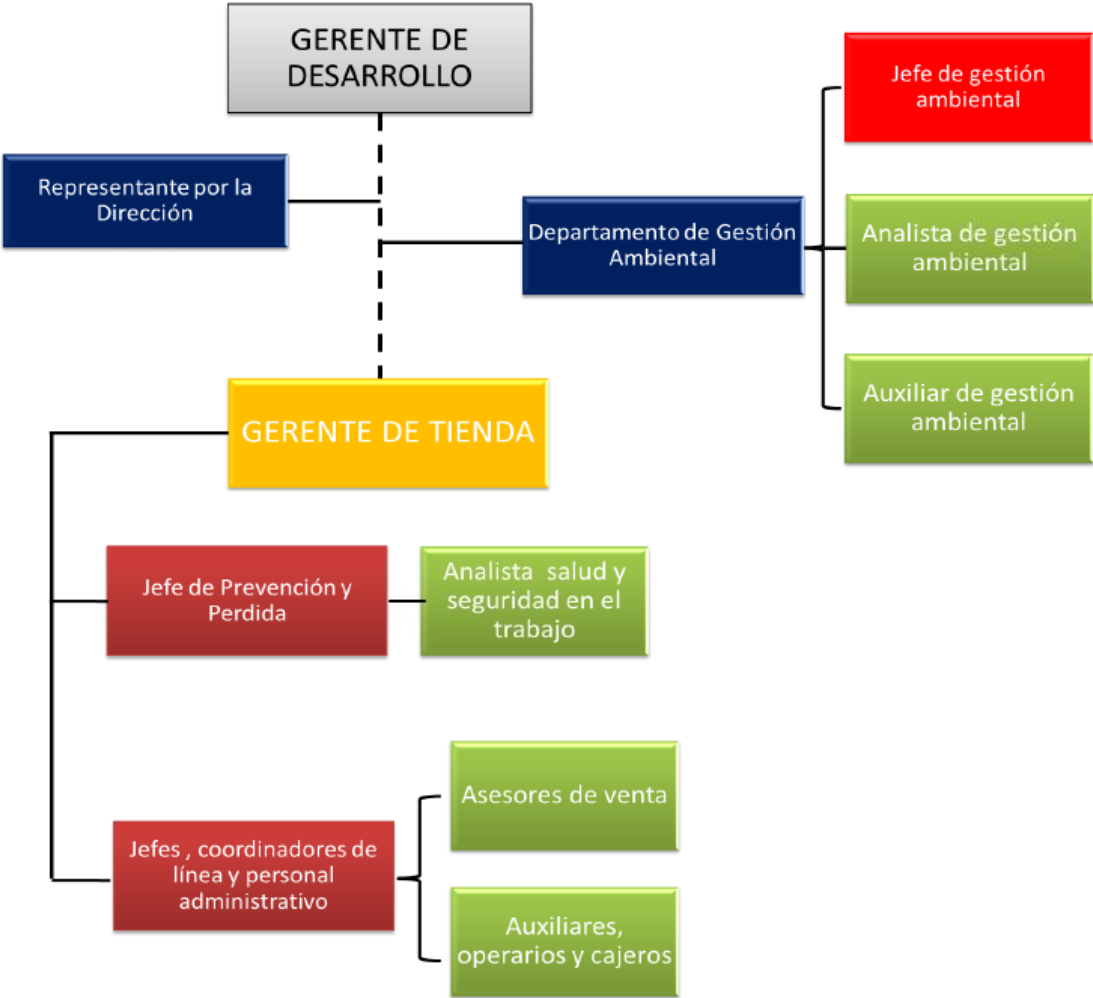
GERENTE DE DESARROLLO

Representante por la Dirección

Departamento de Gestión Ambiental

Jefe de gestión ambiental

Analista de gestión ambiental

Auxiliar de gestión ambiental

GERENTE DE TIENDA

Jefe de Prevención y Perdida

Analista salud y seguridad en el trabajo

Jefes , coordinadores de línea y personal administrativo

Asesores de venta

Auxiliares, operarios y cajeros